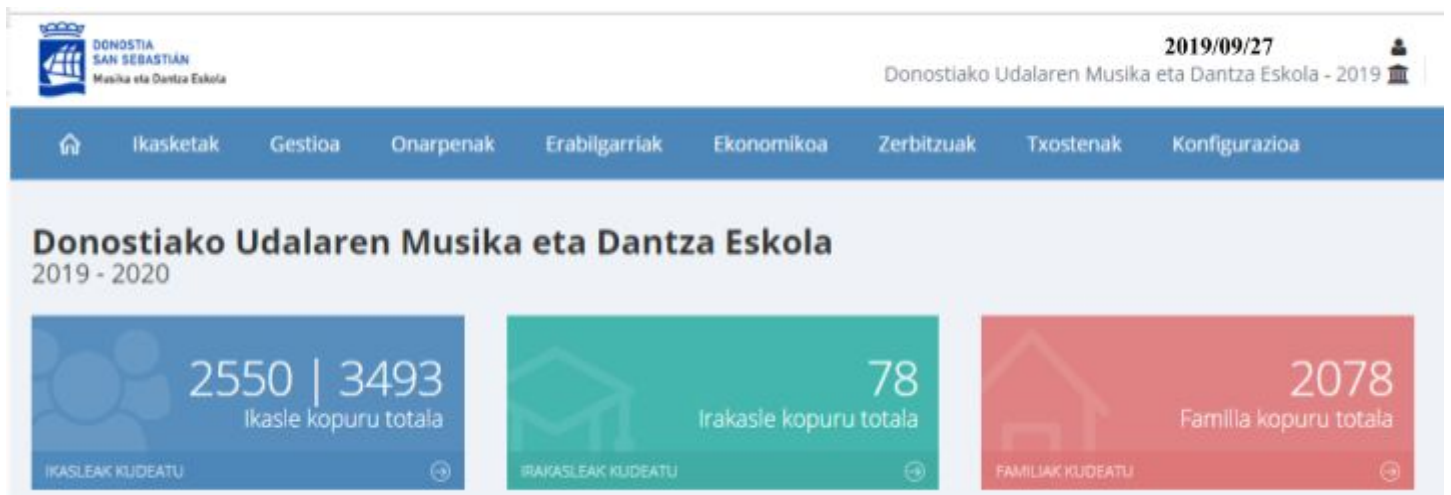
DONOSTIA
SAN SEBASTIÁN
Musika eta Dantza Eskola

2019/09/27
Donostiako Udalaren Musika eta Dantza Eskola - 2019

Ikasketak Gestioa Onarpenak Erabilgarriak Ekonomikoa Zerbitzuak Txostenak Konfigurazioa

Donostiako Udalaren Musika eta Dantza Eskola
2019 - 2020

2550 | 3493
Ikasle kopuru totala
IKASLEAK KUDEATU

78
Irakasle kopuru totala
IRAKASLEAK KUDEATU

2078
Familia kopuru totala
FAMILIAK KUDEATU